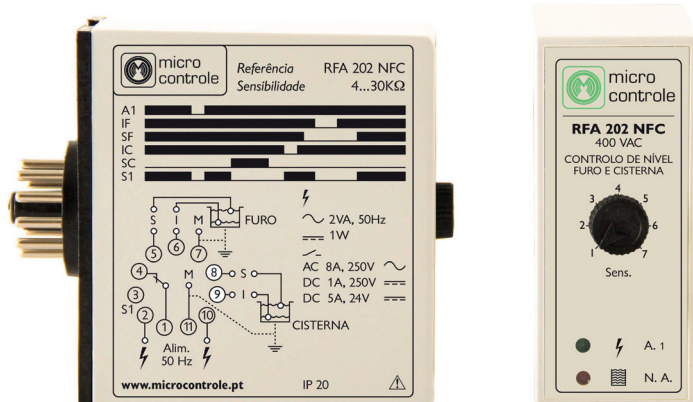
micro controle

Referência RFA 202 NFC
Sensibilidade 4...30KΩ

A1
IF
SF
IC
SC
S1

S I M FURO
5 6 7

~ 2VA, 50Hz
1W

4 M 8 S
9 I
3
S1 2 1 11 10

AC 8A, 250V
DC 1A, 250V
DC 5A, 24V

CISTERNA

Alim. 50 Hz

www.microcontrole.pt IP 20

micro controle

RFA 202 NFC
400 VAC
CONTROLO DE NÍVEL FURO E CISTERNA

1 2 3 4 5 6 7

Sens.

A. 1
N. A.